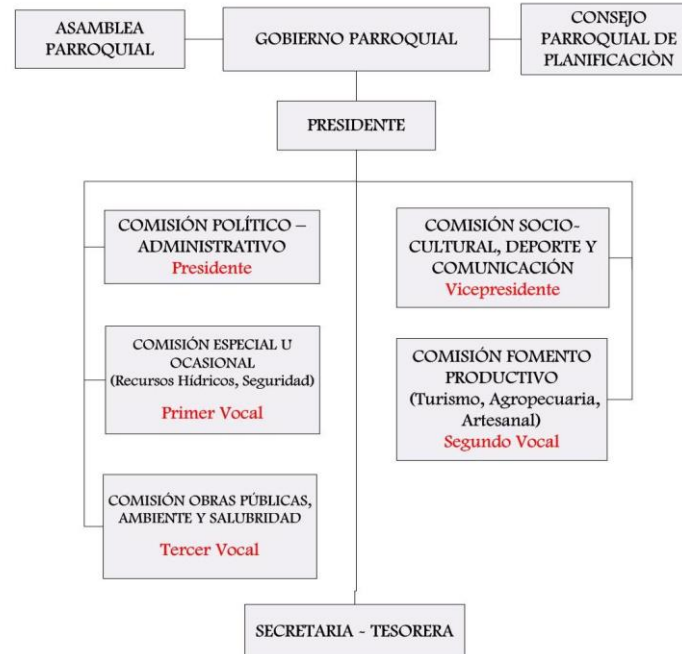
ASAMBLEA PARROQUIAL

GOBIERNO PARROQUIAL

CONSEJO PARROQUIAL DE PLANIFICACIÒN

PRESIDENTE

COMISIÓN POLÍTICO – ADMINISTRATIVO
Presidente

COMISIÓN ESPECIAL U OCASIONAL
(Recursos Hídricos, Seguridad)
Primer Vocal

COMISIÓN OBRAS PÚBLICAS, AMBIENTE Y SALUBRIDAD
Tercer Vocal

COMISIÓN SOCIO-CULTURAL, DEPORTE Y COMUNICACIÓN
Vicepresidente

COMISIÓN FOMENTO PRODUCTIVO
(Turismo, Agropecuaria, Artesanal)
Segundo Vocal

SECRETARIA - TESORERA